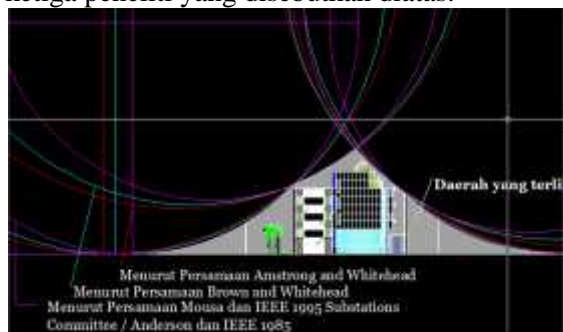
ketiga peneliti yang disebutkan diatas.

Daerah yang terli

Menurut Persamaan Amstrong and Whitehead
Menurut Persamaan Brown and Whitehead
Menurut Persamaan Mousa dan IEEE 1995 Substations Committee / Anderson dan IEEE 1985